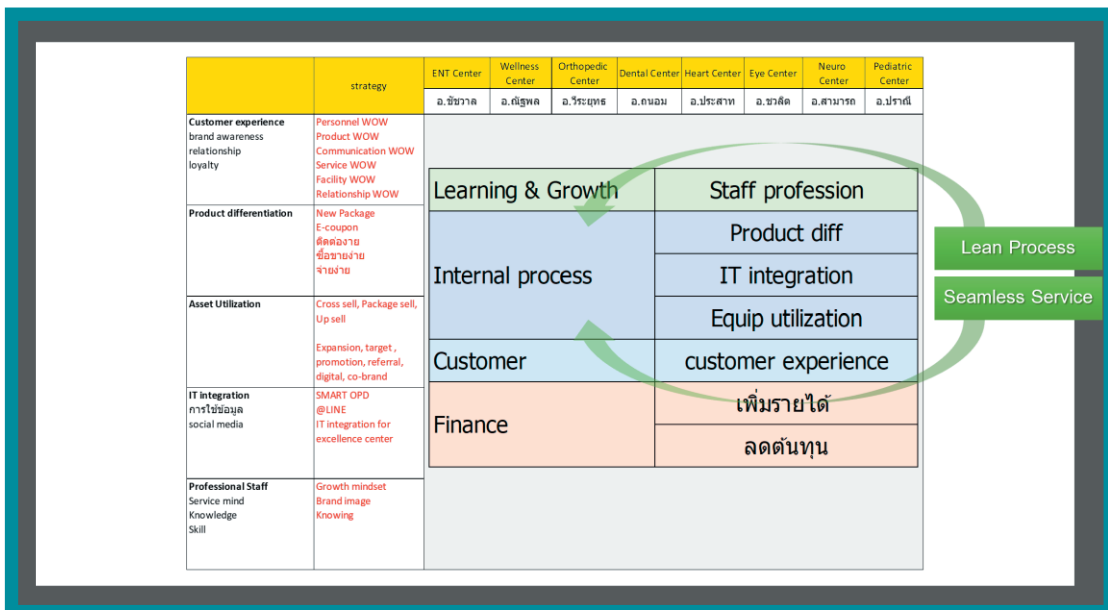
| | strategy | ENT Center | Wellness Center | Orthopedic Center | Dental Center | Heart Center | Eye Center | Neuro Center | Pediatric Center |
|---|---|---|---|---|---|---|---|---|---|
| | | อ.ชัชวาล | อ.ณัฐพล | อ.วีระยุทธ | อ.ถนอม | อ.ประสาท | อ.ชวลิต | อ.สามารถ | อ.ปราณี |
| **Customer experience** brand awareness relationship loyalty | Personnel WOW Product WOW Communication WOW Service WOW Facility WOW Relationship WOW | | | | | | | | |
| **Product differentiation** | New Package E-coupon ติดต่องาย ซื้อขายง่าย จ่ายง่าย | | | | | | | | |
| **Asset Utilization** | Cross sell, Package sell, Up sell Expansion, target , promotion, referral, digital, co-brand | | | | | | | | |
| **IT integration** การใช้ข้อมูล social media | SMART OPD @LINE IT integration for excellence center | | | | | | | | |
| **Professional Staff** Service mind Knowledge Skill | Growth mindset Brand image Knowing | | | | | | | | |

| | |
|---|---|
| Learning & Growth | Staff profession |
| Internal process | Product diff |
| | IT integration |
| | Equip utilization |
| Customer | customer experience |
| Finance | เพิ่มรายได้ |
| | ลดต้นทุน |

Lean Process

Seamless Service